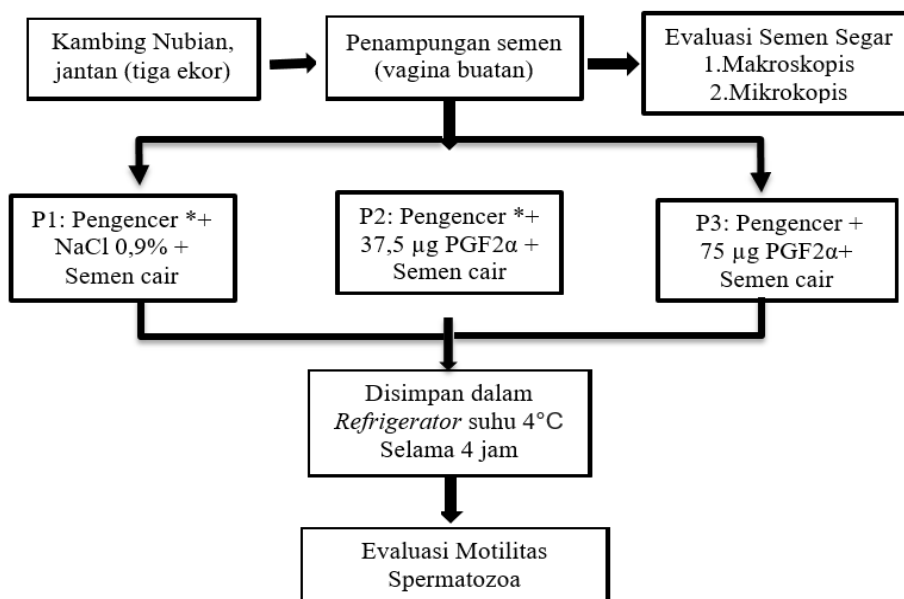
Kambing Nubian, jantan (tiga ekor)

Penampungan semen (vagina buatan)

Evaluasi Semen Segar
1.Makroskopis
2.Mikrokopis

P1: Pengencer *+ NaCl 0,9% + Semen cair

P2: Pengencer *+ 37,5 μg PGF2α + Semen cair

P3: Pengencer + 75 μg PGF2α+ Semen cair

Disimpan dalam *Refrigerator* suhu 4°C Selama 4 jam

Evaluasi Motilitas Spermatozoa